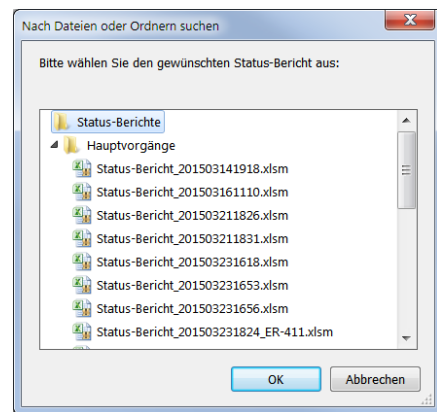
Nach Dateien oder Ordnern suchen

Bitte wählen Sie den gewünschten Status-Bericht aus:

Status-Berichte
Hauptvorgänge
Status-Bericht_201503141918.xlsm
Status-Bericht_201503161110.xlsm
Status-Bericht_201503211826.xlsm
Status-Bericht_201503211831.xlsm
Status-Bericht_201503231618.xlsm
Status-Bericht_201503231653.xlsm
Status-Bericht_201503231656.xlsm
Status-Bericht_201503231824_ER-411.xlsm

OK
Abbrechen